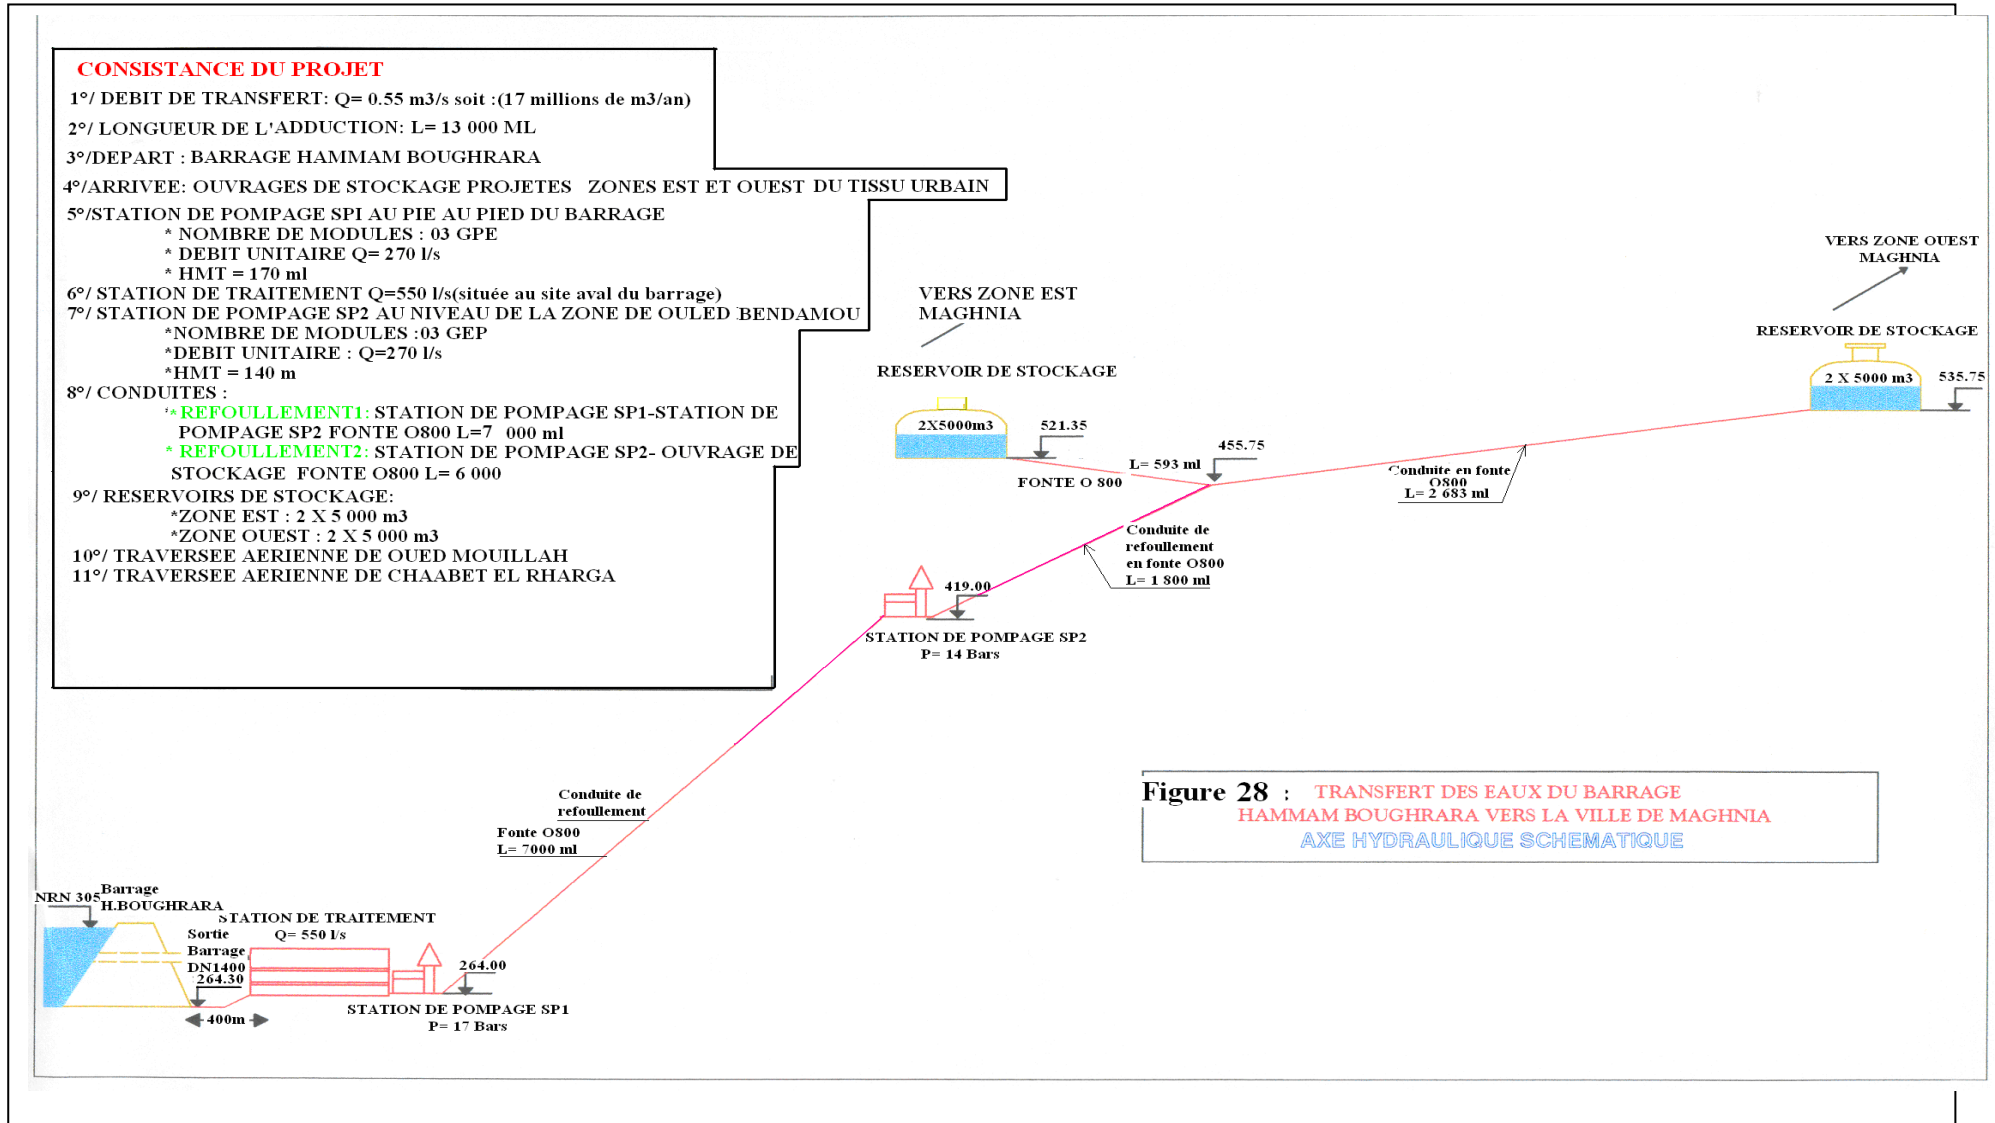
CONSISTANCE DU PROJET

1°/ DEBIT DE TRANSFERT: Q= 0.55 m3/s soit :(17 millions de m3/an)

2°/ LONGUEUR DE L'ADDUCTION: L= 13 000 ML

3°/DEPART : BARRAGE HAMMAM BOUGHRARA

4°/ARRIVEE: OUVRAGES DE STOCKAGE PROJETES ZONES EST ET OUEST DU TISSU URBAIN

5°/STATION DE POMPAGE SPI AU PIE AU PIED DU BARRAGE
* NOMBRE DE MODULES : 03 GPE
* DEBIT UNITAIRE Q= 270 l/s
* HMT = 170 ml
6°/ STATION DE TRAITEMENT Q=550 l/s(située au site aval du barrage)
7°/ STATION DE POMPAGE SP2 AU NIVEAU DE LA ZONE DE OULED BENDAMOU
*NOMBRE DE MODULES :03 GEP
*DEBIT UNITAIRE : Q=270 l/s
*HMT = 140 m
8°/ CONDUITES :
* REFOULLEMENT1: STATION DE POMPAGE SP1-STATION DE POMPAGE SP2 FONTE O800 L=7 000 ml
* REFOULLEMENT2: STATION DE POMPAGE SP2- OUVRAGE DE STOCKAGE FONTE O800 L= 6 000
9°/ RESERVOIRS DE STOCKAGE:
*ZONE EST : 2 X 5 000 m3
*ZONE OUEST : 2 X 5 000 m3
10°/ TRAVERSEE AERIENNE DE OUED MOUILLAH
11°/ TRAVERSEE AERIENNE DE CHAABET EL RHARGA

VERS ZONE EST MAGHNIA

RESERVOIR DE STOCKAGE

2X5000m3

521.35

455.75

L= 593 ml

FONTE O 800

VERS ZONE OUEST MAGHNIA

RESERVOIR DE STOCKAGE

2 X 5000 m3

535.75

Conduite en fonte O800 L= 2 683 ml

Conduite de refoulement en fonte O800 L= 1 800 ml

419.00

STATION DE POMPAGE SP2
P= 14 Bars

Figure 28 : TRANSFERT DES EAUX DU BARRAGE HAMMAM BOUGHRARA VERS LA VILLE DE MAGHNIA
AXE HYDRAULIQUE SCHEMATIQUE

Conduite de refoulement

Fonte O800
L= 7000 ml

NRN 305

Barrage H.BOUGHRARA

STATION DE TRAITEMENT
Q= 550 l/s

Sortie Barrage DN1400

264.30

264.00

400m

STATION DE POMPAGE SP1
P= 17 Bars